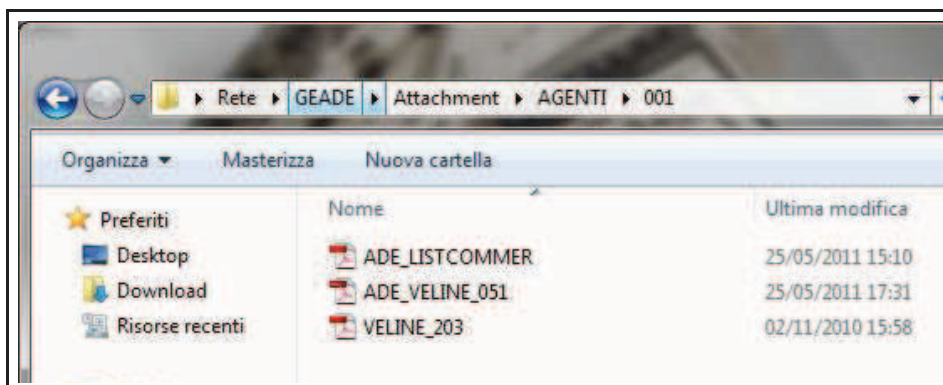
Rete ▸ GEADE ▸ Attachment ▸ AGENTI ▸ 001

Organizza ▾ Masterizza Nuova cartella

Preferiti
Desktop
Download
Risorse recenti

| Nome | Ultima modifica |
|---|---|
| ADE_LISTCOMMER | 25/05/2011 15:10 |
| ADE_VELINE_051 | 25/05/2011 17:31 |
| VELINE_203 | 02/11/2010 15:58 |